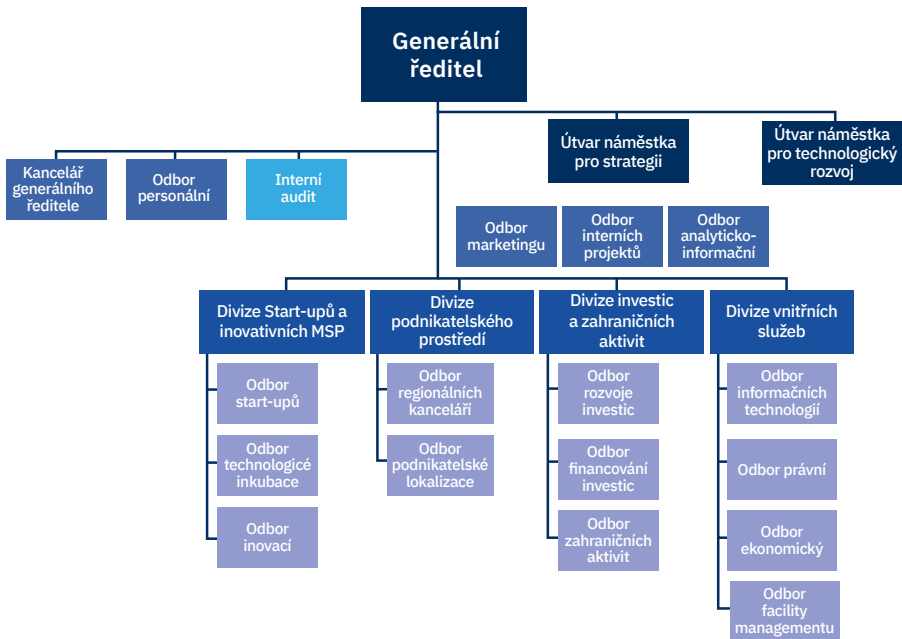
Generální ředitel

Kancelář generálního ředitele

Odbor personální

Interní audit

Útvar náměstka pro strategii

Útvar náměstka pro technologický rozvoj

Odbor marketingu

Odbor interních projektů

Odbor analyticko-informační

Divize Start-upů a inovativních MSP

Odbor start-upů

Odbor technologicé inkubace

Odbor inovací

Divize podnikatelského prostředí

Odbor regionálních kanceláří

Odbor podnikatelské lokalizace

Divize investic a zahraničních aktivit

Odbor rozvoje investic

Odbor financování investic

Odbor zahraničních aktivit

Divize vnitřních služeb

Odbor informačních technologií

Odbor právní

Odbor ekonomický

Odbor facility managementu